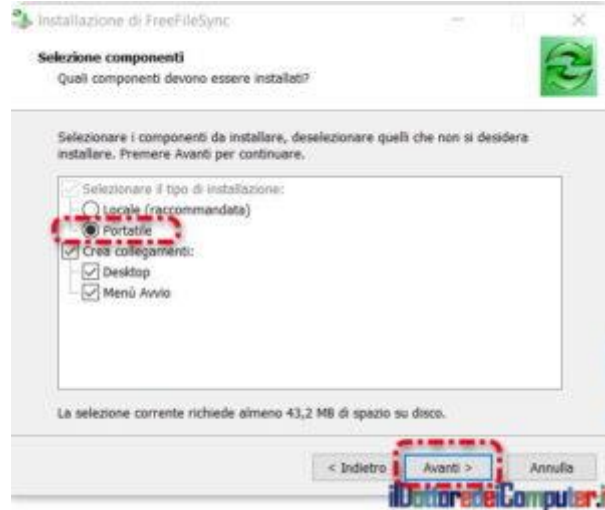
Installazione di FreeFileSync

Selezione componenti
Quali componenti devono essere installati?

Selezionare i componenti da installare, deselezionare quelli che non si desidera installare. Premere Avanti per continuare.

Selezionare il tipo di installazione:
Locale (raccommandata)
Portatile
Crea collegamenti:
Desktop
Menù Avvio

La selezione corrente richiede almeno 43,2 MB di spazio su disco.

< Indietro
Avanti >
Annulla

ilDottoredeiComputer.i